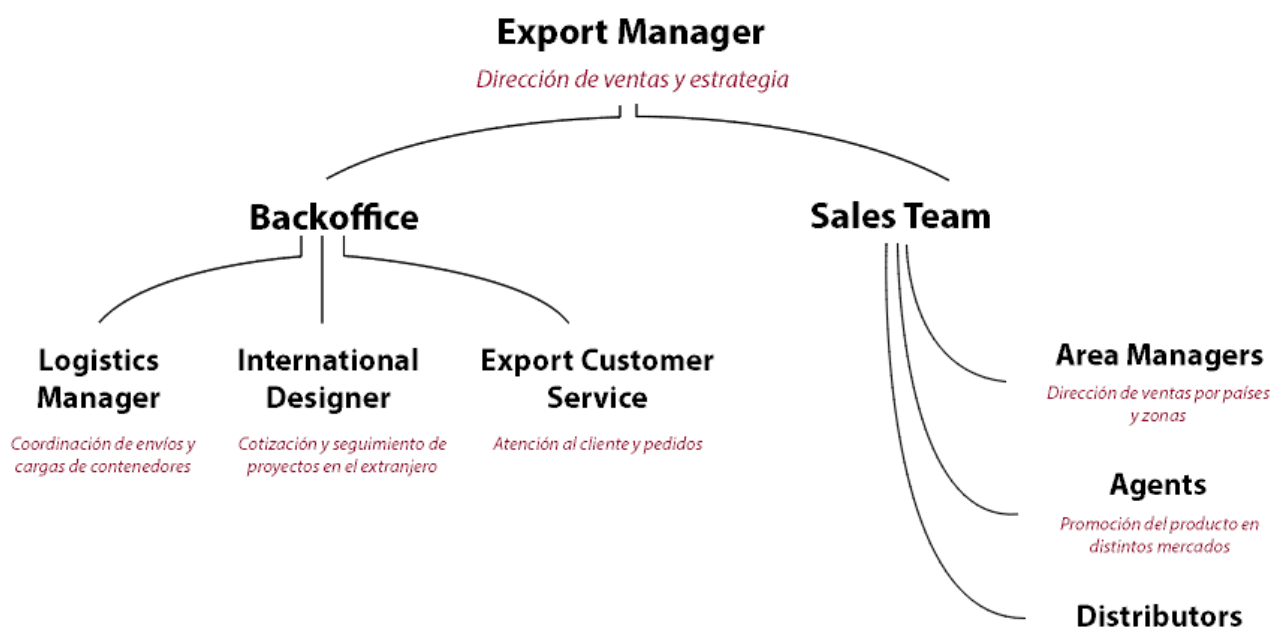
Export Manager
Dirección de ventas y estrategia

Backoffice

Sales Team

Logistics Manager
Coordinación de envíos y cargas de contenedores

International Designer
Cotización y seguimiento de proyectos en el extranjero

Export Customer Service
Atención al cliente y pedidos

Area Managers
Dirección de ventas por países y zonas

Agents
Promoción del producto en distintos mercados

Distributors